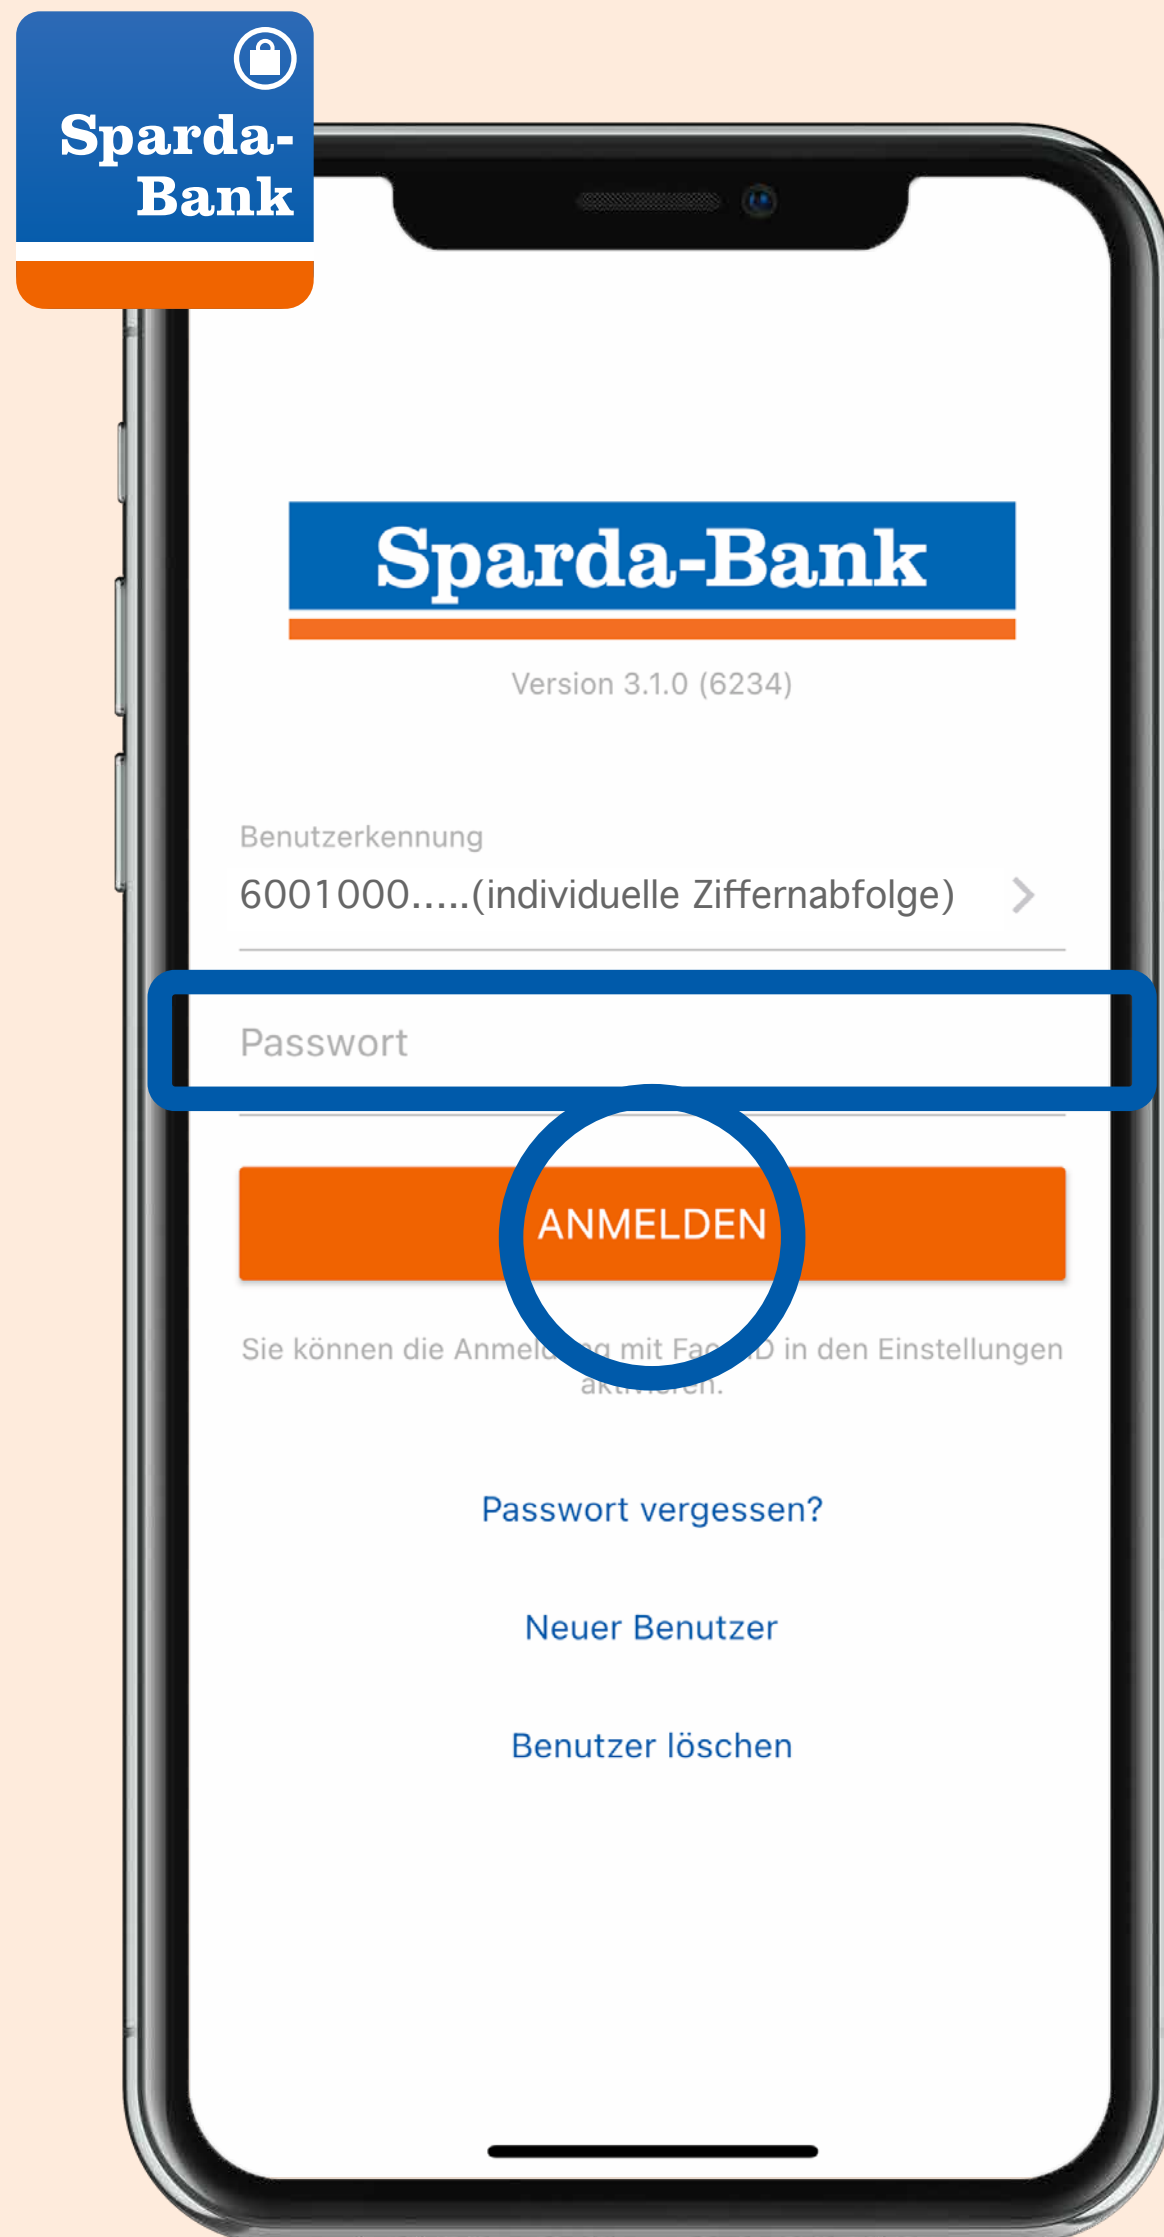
Sparda-Bank

Sparda-Bank

Version 3.1.0 (6234)

Benutzerkennung
6001000.....(individuelle Ziffernabfolge)

Passwort

ANMELDEN

Sie können die Anmel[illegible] mit Fa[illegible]D in den Einstellungen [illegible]

Passwort vergessen?

Neuer Benutzer

Benutzer löschen